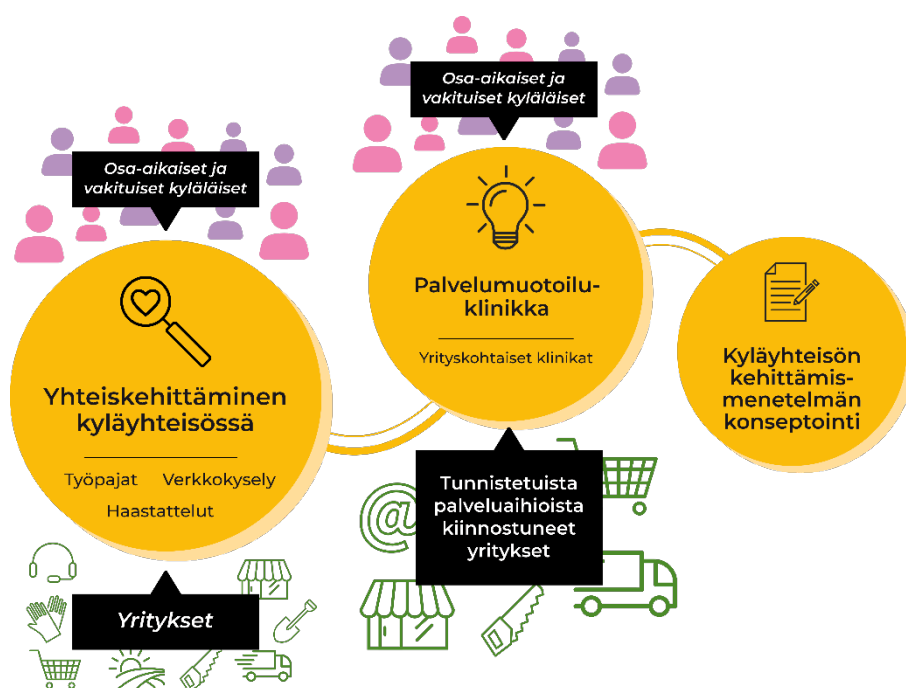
Osa-aikaiset ja vakituiset kyläläiset

Osa-aikaiset ja vakituiset kyläläiset

Yhteiskehittäminen kyläyhteisössä

Työpajat Verkkokysely

Haastattelut

Yritykset

Palvelumuotoiluklinikka

Yrityskohtaiset klinikat

Tunnistetuista palveluaihioista kiinnostuneet yritykset

Kyläyhteisön kehittämismenetelmän konseptointi